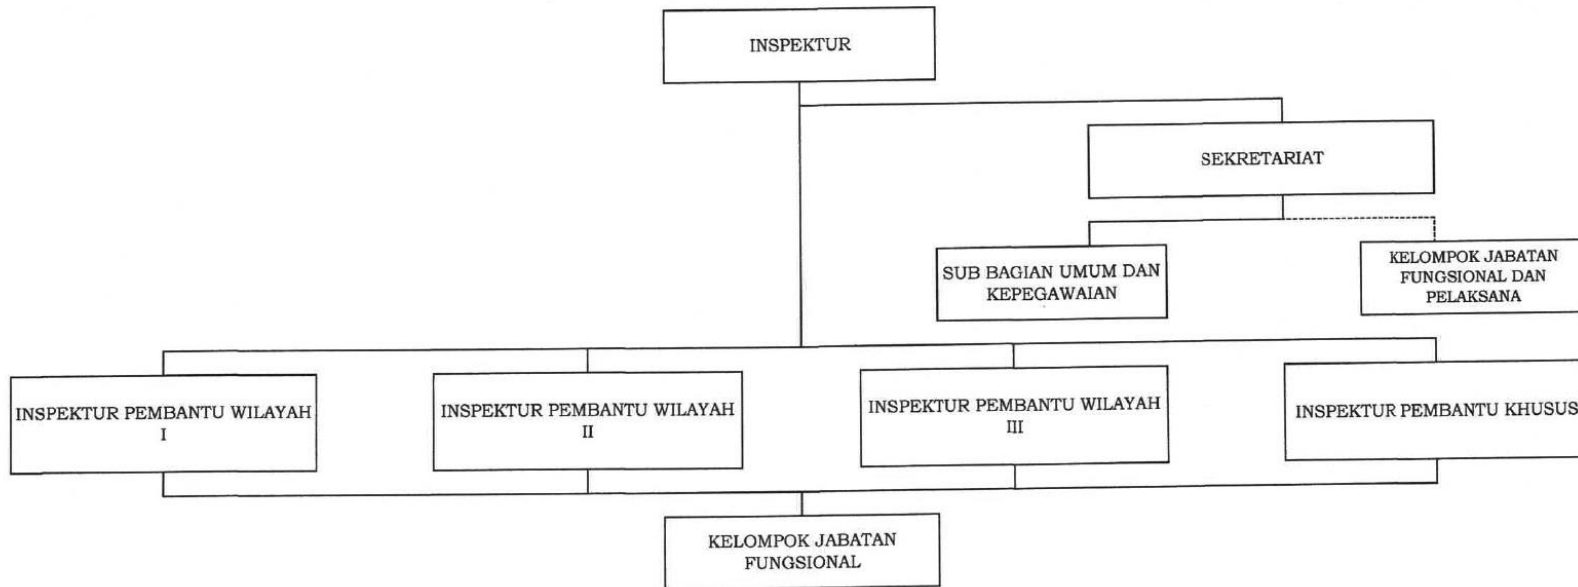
INSPEKTUR

SEKRETARIAT

SUB BAGIAN UMUM DAN KEPEGAWAIAN

KELOMPOK JABATAN FUNGSIONAL DAN PELAKSANA

INSPEKTUR PEMBANTU WILAYAH I

INSPEKTUR PEMBANTU WILAYAH II

INSPEKTUR PEMBANTU WILAYAH III

INSPEKTUR PEMBANTU KHUSUS

KELOMPOK JABATAN FUNGSIONAL